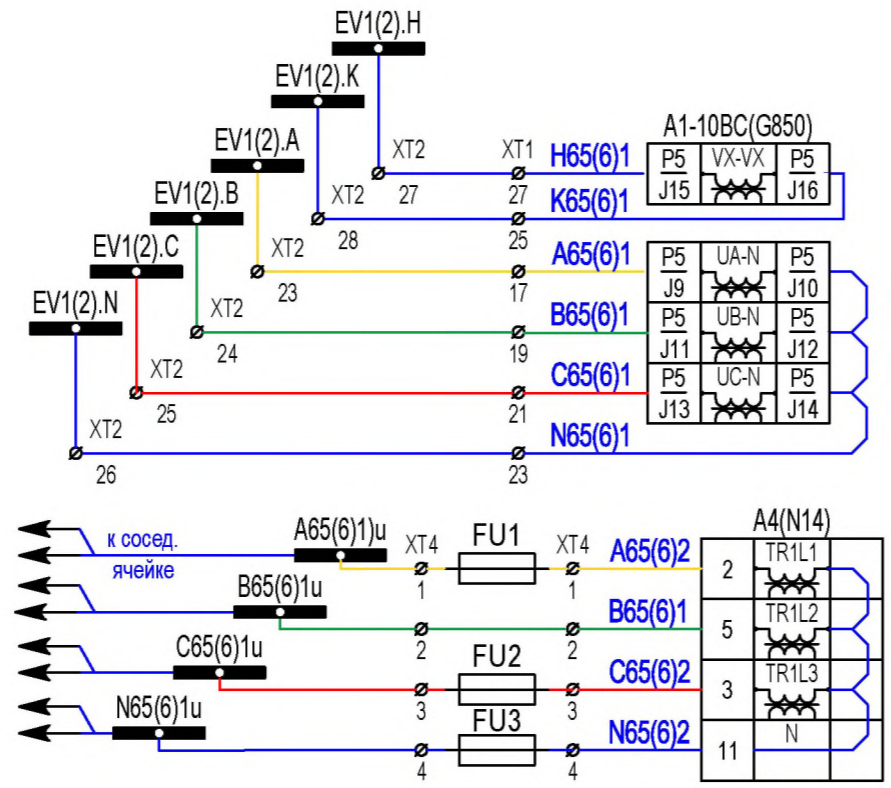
EV1(2).H

EV1(2).K

EV1(2).A

EV1(2).B

EV1(2).C

EV1(2).N

XT2 27

XT2 28

XT2 23

XT2 24

XT2 25

XT2 26

XT1 27

25

17

19

21

23

H65(6)1

K65(6)1

A65(6)1

B65(6)1

C65(6)1

N65(6)1

A1-10BC(G850)

| P5 J15 | VX-VX | P5 J16 |
|---|---|---|
| P5 J9 | UA-N | P5 J10 |
| P5 J11 | UB-N | P5 J12 |
| P5 J13 | UC-N | P5 J14 |

к сосед. ячейке

A65(6)1u

B65(6)1u

C65(6)1u

N65(6)1u

XT4 1

2

3

4

FU1

FU2

FU3

XT4 1

2

3

4

A65(6)2

B65(6)1

C65(6)2

N65(6)2

A4(N14)

| 2 | TR1L1 |
|---|---|
| 5 | TR1L2 |
| 3 | TR1L3 |
| 11 | N |